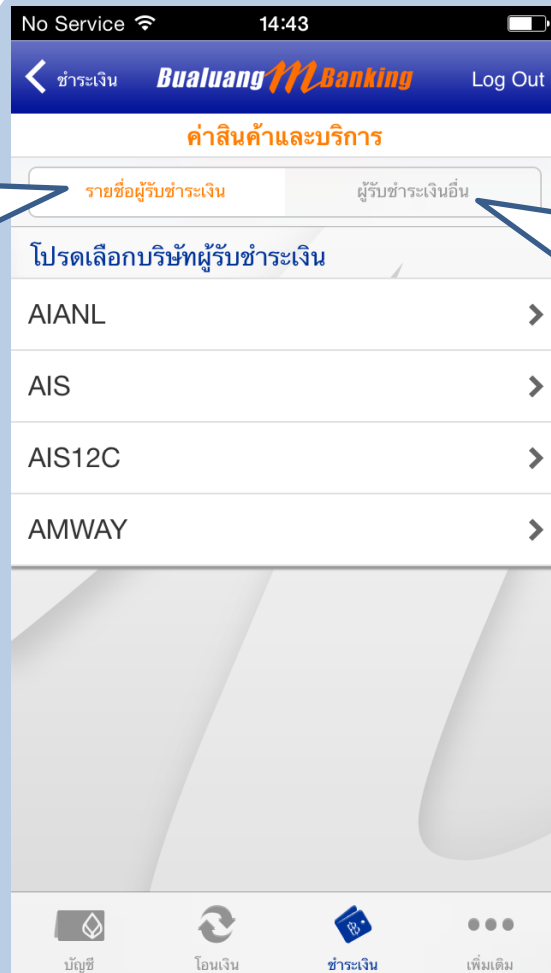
No Service 14:43

ชำระเงิน Bualuang M Banking Log Out

ค่าสินค้าและบริการ

รายชื่อผู้รับชำระเงิน ผู้รับชำระเงินอื่น

โปรดเลือกบริษัทผู้รับชำระเงิน

AIANL

AIS

AIS12C

AMWAY

บัญชี โอนเงิน ชำระเงิน เพิ่มเติม